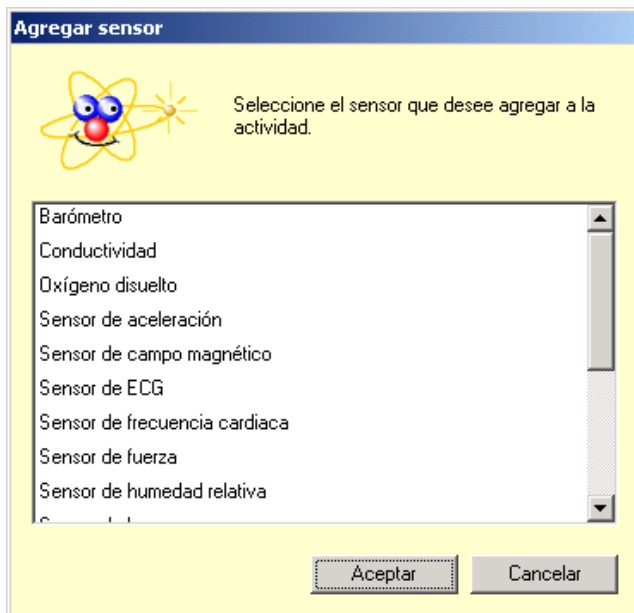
Agregar sensor

Seleccione el sensor que desee agregar a la actividad.

Barómetro
Conductividad
Oxígeno disuelto
Sensor de aceleración
Sensor de campo magnético
Sensor de ECG
Sensor de frecuencia cardiaca
Sensor de fuerza
Sensor de humedad relativa
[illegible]

Aceptar
Cancelar